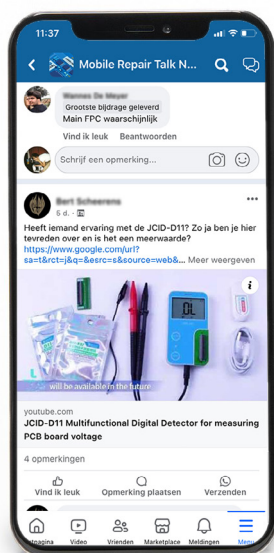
11:37

Mobile Repair Talk N...

Wannes De Meyer
Grootste bijdrage geleverd
Main FPC waarschijnlijk

Vind ik leuk   Beantwoorden

Schrijf een opmerking...

Bert Scheerens
5 d. ·

Heeft iemand ervaring met de JCID-D11? Zo ja ben je hier tevreden over en is het een meerwaarde?
https://www.google.com/url?sa=t&rct=j&q=&esrc=s&source=web&... Meer weergeven

DL

will be available in the future

youtube.com
JCID-D11 Multifunctional Digital Detector for measuring PCB board voltage

4 opmerkingen

Vind ik leuk   Opmerking plaatsen   Verzenden

Startpagina   Video   Vrienden   Marketplace   Meldingen   Menu